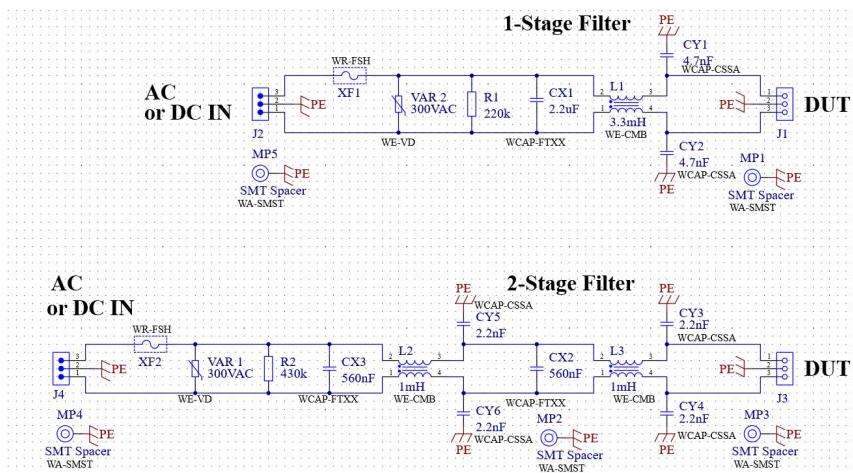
1-Stage Filter

PE
CY1
4.7nF
WCAP-CSSA

AC
or DC IN

WR-FSH
XF1
VAR 2
300VAC
R1
220k
CX1
2.2uF
L1
3.3mH
WE-CMB
PE
PE
DUT
J2
J1
WE-VD
WCAP-FTXX
CY2
4.7nF
WCAP-CSSA
PE
MP5
PE
SMT Spacer
WA-SMST
MP1
PE
SMT Spacer
WA-SMST

AC
or DC IN

2-Stage Filter

PE
WCAP-CSSA
CY5
2.2nF
PE
CY3
2.2nF
WCAP-CSSA
WR-FSH
XF2
VAR 1
300VAC
R2
430k
CX3
560nF
L2
1mH
WE-CMB
CX2
560nF
L3
1mH
WE-CMB
PE
PE
DUT
J4
J3
WE-VD
WCAP-FTXX
WCAP-FTXX
CY6
2.2nF
WCAP-CSSA
CY4
2.2nF
WCAP-CSSA
MP4
PE
SMT Spacer
WA-SMST
MP2
PE
SMT Spacer
WA-SMST
MP3
PE
SMT Spacer
WA-SMST